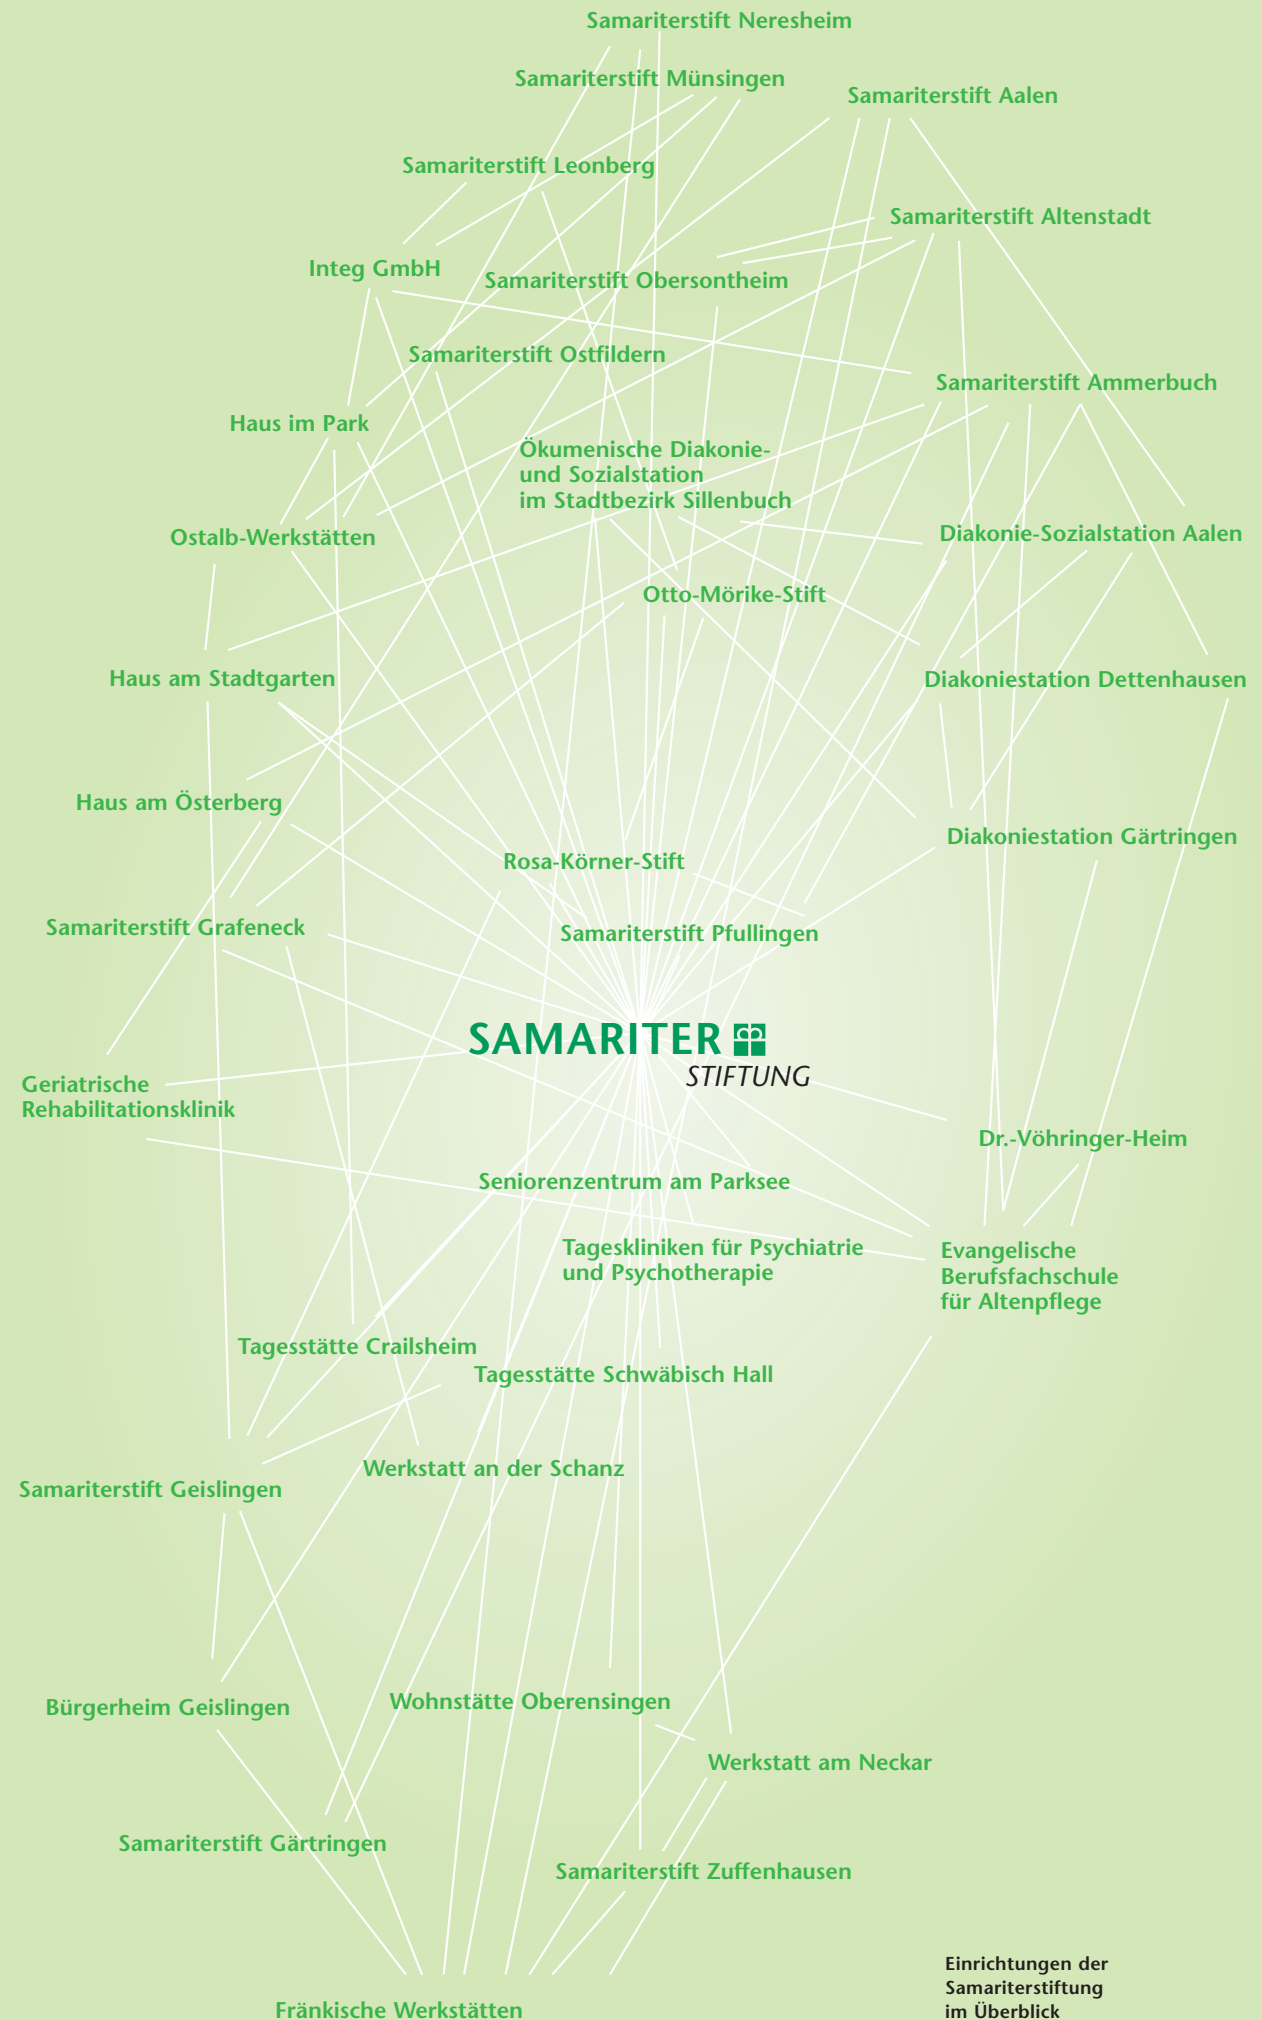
Samariterstift Neresheim

Samariterstift Münsingen

Samariterstift Aalen

Samariterstift Leonberg

Samariterstift Altenstadt

Integ GmbH

Samariterstift Obersontheim

Samariterstift Ostfildern

Samariterstift Ammerbuch

Haus im Park

Ökumenische Diakonie- und Sozialstation im Stadtbezirk Sillenbuch

Ostalb-Werkstätten

Diakonie-Sozialstation Aalen

Otto-Mörike-Stift

Haus am Stadtgarten

Diakoniestation Dettenhausen

Haus am Österberg

Diakoniestation Gärtringen

Rosa-Körner-Stift

Samariterstift Grafeneck

Samariterstift Pfullingen

SAMARITER STIFTUNG

Geriatrische Rehabilitationsklinik

Dr.-Vöhringer-Heim

Seniorenzentrum am Parksee

Tageskliniken für Psychiatrie und Psychotherapie

Evangelische Berufsfachschule für Altenpflege

Tagesstätte Crailsheim

Tagesstätte Schwäbisch Hall

Werkstatt an der Schanz

Samariterstift Geislingen

Bürgerheim Geislingen

Wohnstätte Oberensingen

Werkstatt am Neckar

Samariterstift Gärtringen

Samariterstift Zuffenhausen

Fränkische Werkstätten

Einrichtungen der Samariterstiftung im Überblick